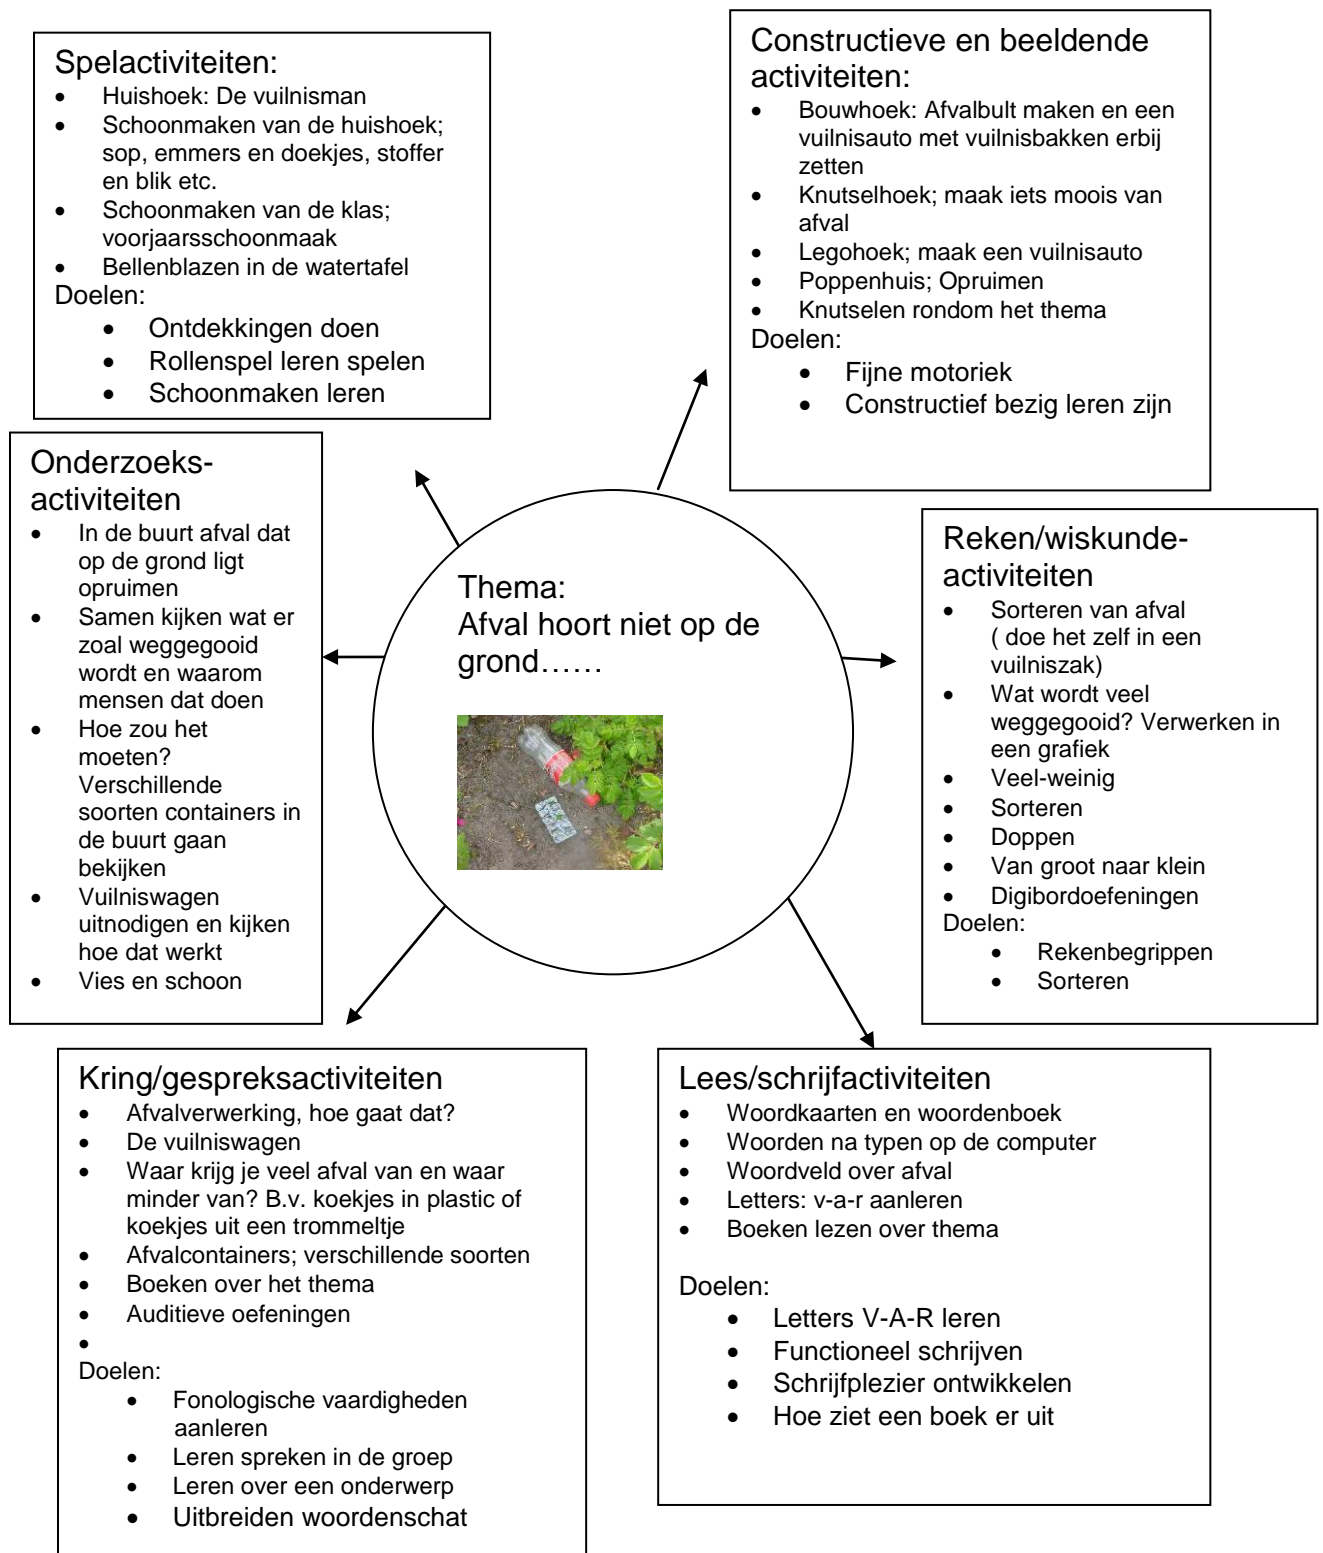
Spelactiviteiten:
- Huishoek: De vuilnisman
- Schoonmaken van de huishoek; sop, emmers en doekjes, stoffer en blik etc.
- Schoonmaken van de klas; voorjaarsschoonmaak
- Bellenblazen in de watertafel

Doelen:
- Ontdekkingen doen
- Rollenspel leren spelen
- Schoonmaken leren

Constructieve en beeldende activiteiten:
- Bouwhoek: Afvalbult maken en een vuilnisauto met vuilnisbakken erbij zetten
- Knutselhoek; maak iets moois van afval
- Legohoek; maak een vuilnisauto
- Poppenhuis; Opruimen
- Knutselen rondom het thema

Doelen:
- Fijne motoriek
- Constructief bezig leren zijn

Onderzoeks-activiteiten
- In de buurt afval dat op de grond ligt opruimen
- Samen kijken wat er zoal weggegooid wordt en waarom mensen dat doen
- Hoe zou het moeten? Verschillende soorten containers in de buurt gaan bekijken
- Vuilniswagen uitnodigen en kijken hoe dat werkt
- Vies en schoon

Thema:
Afval hoort niet op de grond……

Reken/wiskunde-activiteiten
- Sorteren van afval ( doe het zelf in een vuilniszak)
- Wat wordt veel weggegooid? Verwerken in een grafiek
- Veel-weinig
- Sorteren
- Doppen
- Van groot naar klein
- Digibordoefeningen

Doelen:
- Rekenbegrippen
- Sorteren

Kring/gespreksactiviteiten
- Afvalverwerking, hoe gaat dat?
- De vuilniswagen
- Waar krijg je veel afval van en waar minder van? B.v. koekjes in plastic of koekjes uit een trommeltje
- Afvalcontainers; verschillende soorten
- Boeken over het thema
- Auditieve oefeningen
-

Doelen:
- Fonologische vaardigheden aanleren
- Leren spreken in de groep
- Leren over een onderwerp
- Uitbreiden woordenschat

Lees/schrijfactiviteiten
- Woordkaarten en woordenboek
- Woorden na typen op de computer
- Woordveld over afval
- Letters: v-a-r aanleren
- Boeken lezen over thema

Doelen:
- Letters V-A-R leren
- Functioneel schrijven
- Schrijfplezier ontwikkelen
- Hoe ziet een boek er uit